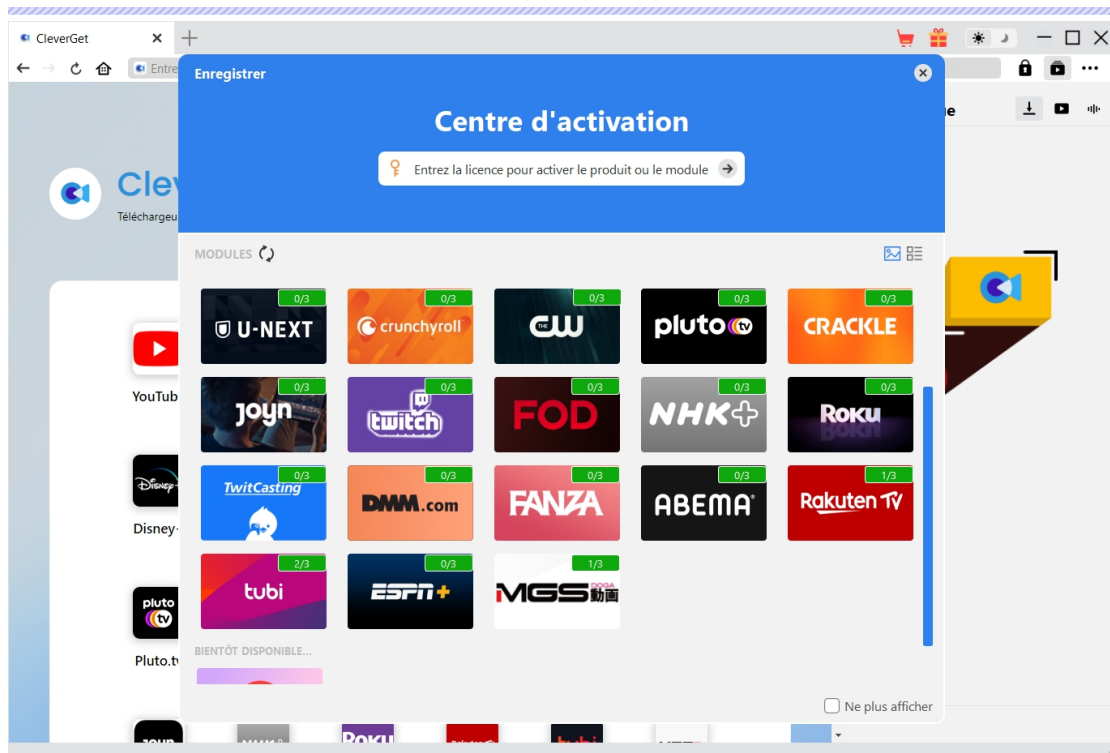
CleverGet ×

Entre

Clev

Télécharge

YouTub

Disney

pluto tv

Pluto.tv

Enregistrer

Centre d'activation

Entrez la licence pour activer le produit ou le module

MODULES

| 0/3 U-NEXT | 0/3 crunchyroll | 0/3 CW | 0/3 pluto tv | 0/3 CRACKLE |
|---|---|---|---|---|
| 0/3 joyn | 0/3 twitch | 0/3 FOD | 0/3 NHK+ | 0/3 Roku |
| 0/3 TwitCasting | 0/3 DMM.com | 0/3 FANZA | 0/3 ABEMA | 1/3 Rakuten TV |
| 2/3 tubi | 0/3 ESPN+ | 1/3 MGS動画 | | |

BIENTÔT DISPONIBLE...

Ne plus afficher